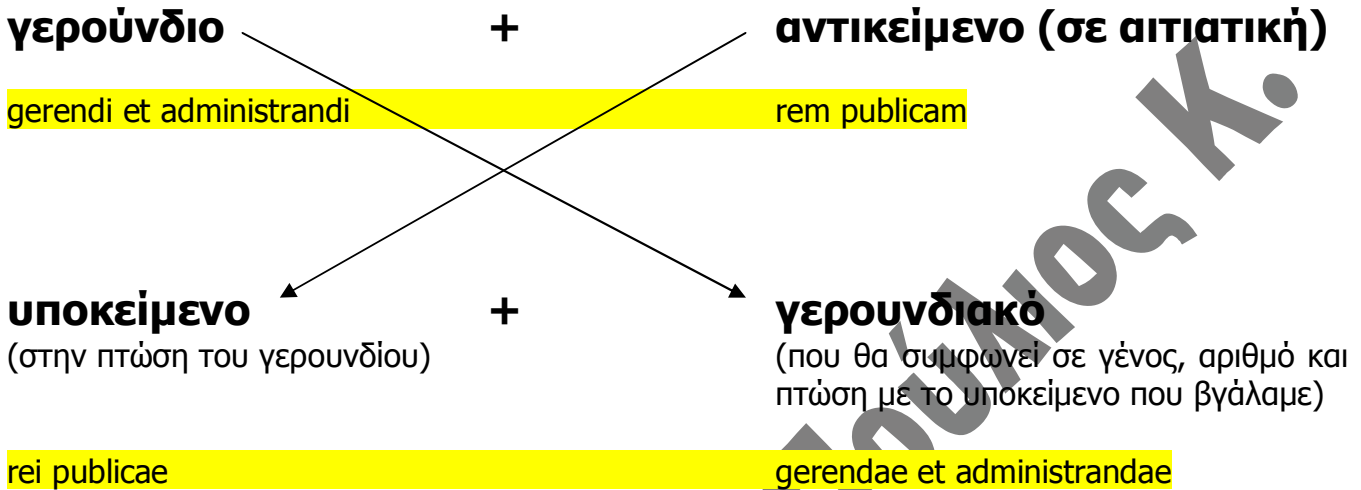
γερούνδιο + αντικείμενο (σε αιτιατική)

gerendi et administrandi

rem publicam

υποκείμενο + γερουνδιακό

(στην πτώση του γερουνδίου)

(που θα συμφωνεί σε γένος, αριθμό και πτώση με το υποκείμενο που βγάλαμε)

rei publicae

gerendae et administrandae

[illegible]ούλιος Κ.